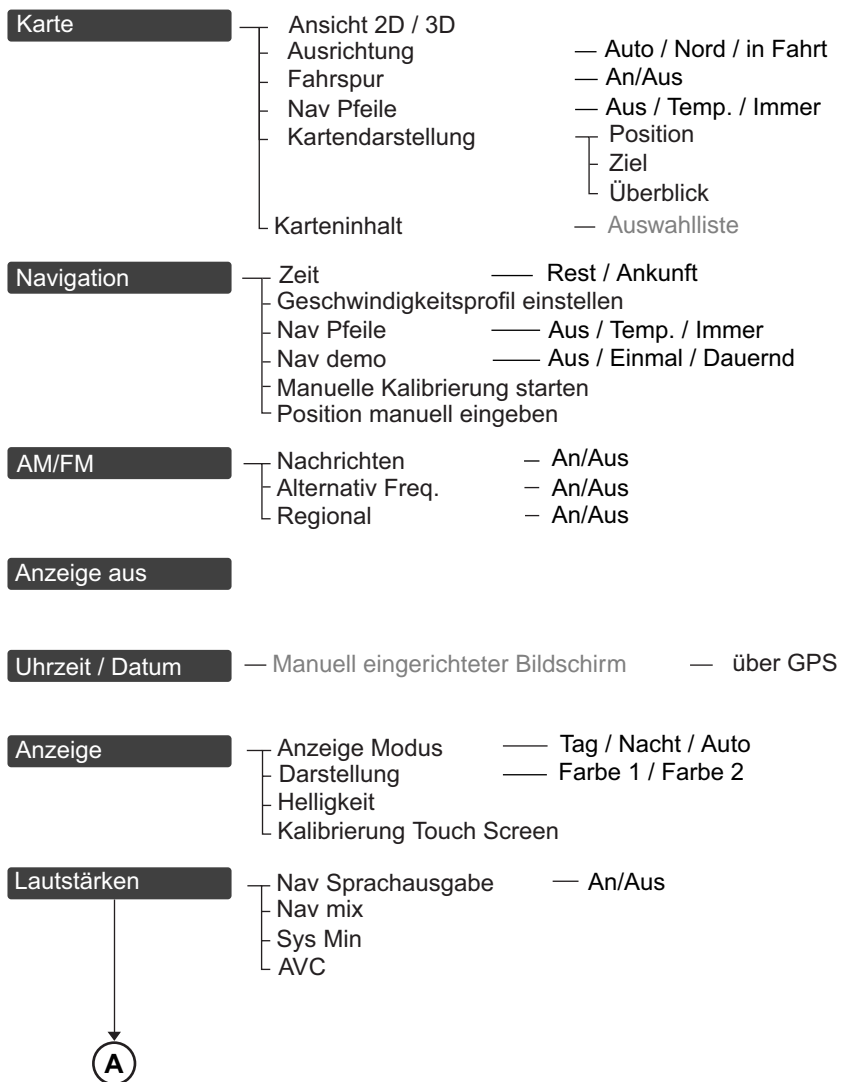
Karte
Ansicht 2D / 3D
Ausrichtung — Auto / Nord / in Fahrt
Fahrspur — An/Aus
Nav Pfeile — Aus / Temp. / Immer
Kartendarstellung — Position
Ziel
Überblick
Karteninhalt — Auswahlliste

Navigation
Zeit — Rest / Ankunft
Geschwindigkeitsprofil einstellen
Nav Pfeile — Aus / Temp. / Immer
Nav demo — Aus / Einmal / Dauernd
Manuelle Kalibrierung starten
Position manuell eingeben

AM/FM
Nachrichten — An/Aus
Alternativ Freq. — An/Aus
Regional — An/Aus

Anzeige aus

Uhrzeit / Datum — Manuell eingerichteter Bildschirm — über GPS

Anzeige
Anzeige Modus — Tag / Nacht / Auto
Darstellung — Farbe 1 / Farbe 2
Helligkeit
Kalibrierung Touch Screen

Lautstärken
Nav Sprachausgabe — An/Aus
Nav mix
Sys Min
AVC

A